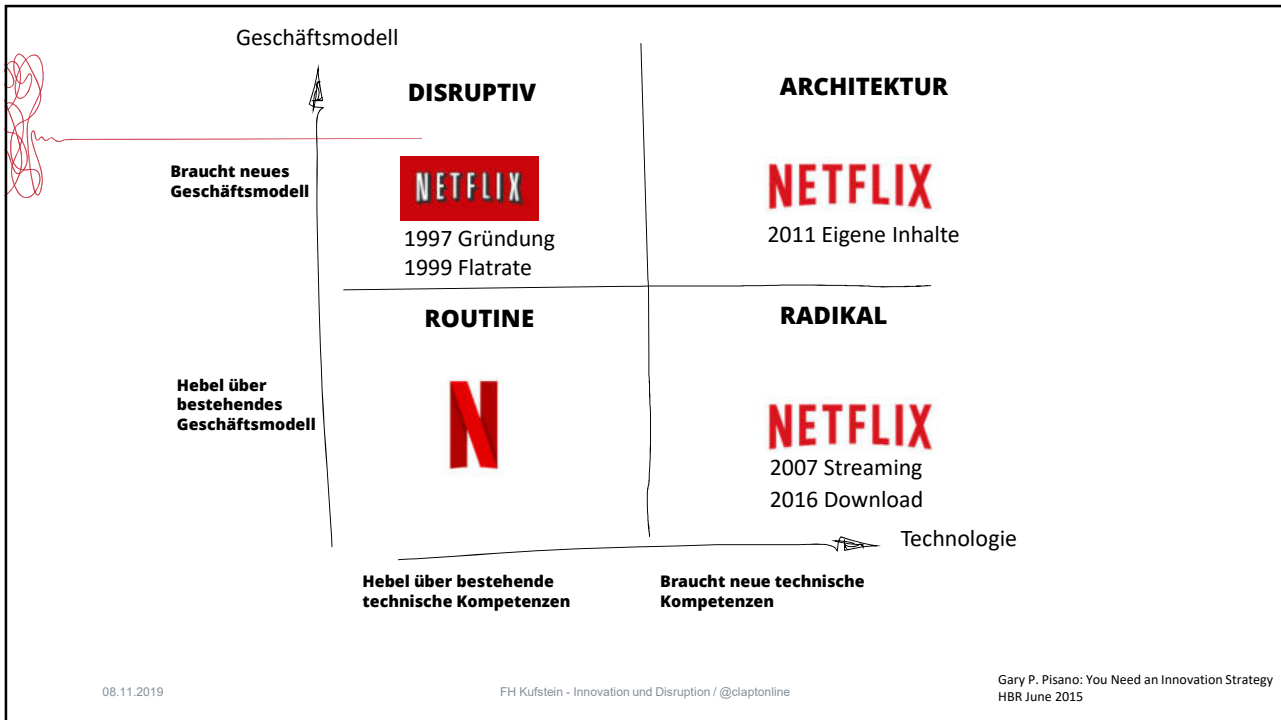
Geschäftsmodell

DISRUPTIV

ARCHITEKTUR

Braucht neues Geschäftsmodell

NETFLIX

1997 Gründung
1999 Flatrate

NETFLIX

2011 Eigene Inhalte

ROUTINE

RADIKAL

Hebel über bestehendes Geschäftsmodell

N

NETFLIX

2007 Streaming
2016 Download

Technologie

Hebel über bestehende technische Kompetenzen

Braucht neue technische Kompetenzen

08.11.2019

FH Kufstein - Innovation und Disruption / @claptonline

Gary P. Pisano: You Need an Innovation Strategy
HBR June 2015